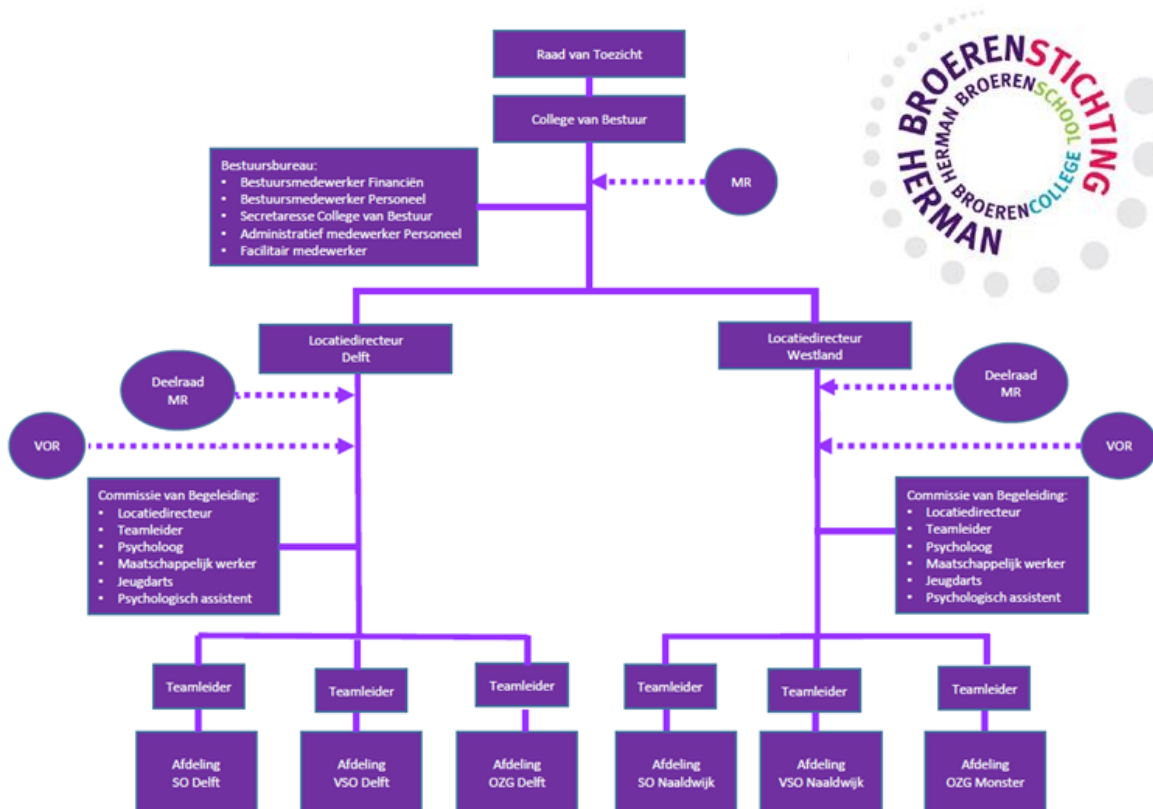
Raad van Toezicht

College van Bestuur

HERMAN BROERENSTICHTING
HERMAN BROERENSCHOOL
BROERENCOLLEGE

Bestuursbureau:
- Bestuursmedewerker Financiën
- Bestuursmedewerker Personeel
- Secretaresse College van Bestuur
- Administratief medewerker Personeel
- Facilitair medewerker

MR

Locatiedirecteur Delft

Locatiedirecteur Westland

Deelraad MR

Deelraad MR

VOR

VOR

Commissie van Begeleiding:
- Locatiedirecteur
- Teamleider
- Psycholoog
- Maatschappelijk werker
- Jeugdarts
- Psychologisch assistent

Commissie van Begeleiding:
- Locatiedirecteur
- Teamleider
- Psycholoog
- Maatschappelijk werker
- Jeugdarts
- Psychologisch assistent

Teamleider

Teamleider

Teamleider

Teamleider

Teamleider

Teamleider

Afdeling SO Delft

Afdeling VSO Delft

Afdeling OZG Delft

Afdeling SO Naaldwijk

Afdeling VSO Naaldwijk

Afdeling OZG Monster